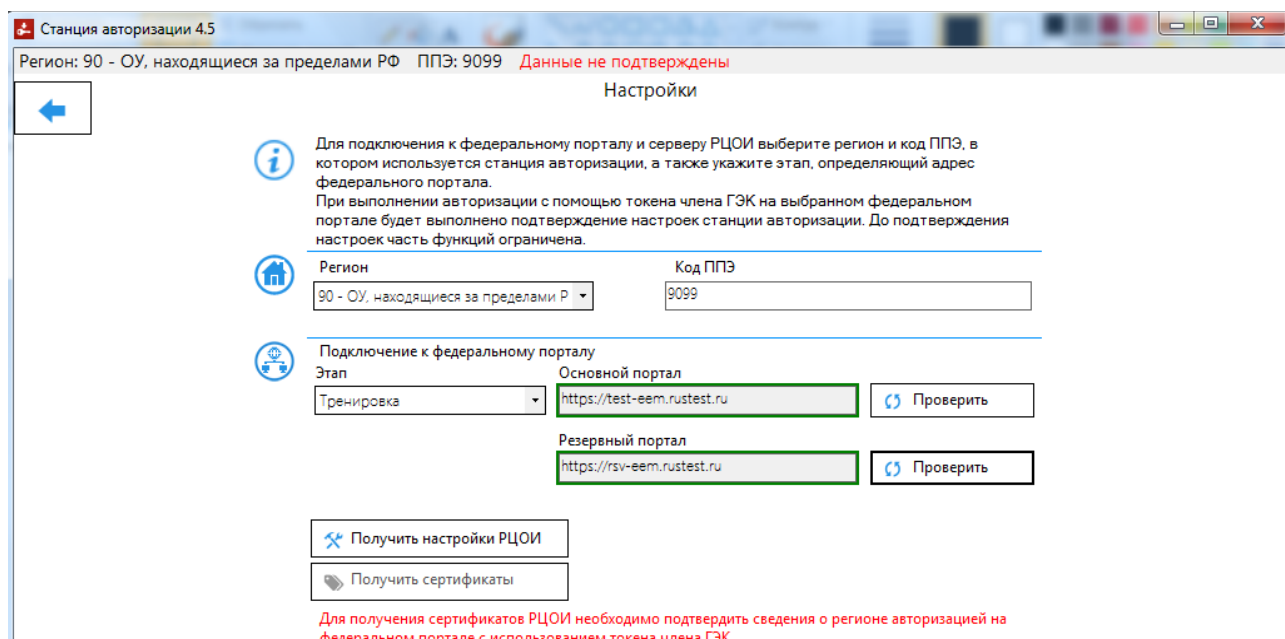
Станция авторизации 4.5

Регион: 90 - ОУ, находящиеся за пределами РФ ППЭ: 9099 Данные не подтверждены

Настройки

Для подключения к федеральному порталу и серверу РЦОИ выберите регион и код ППЭ, в котором используется станция авторизации, а также укажите этап, определяющий адрес федерального портала.
При выполнении авторизации с помощью токена члена ГЭК на выбранном федеральном портале будет выполнено подтверждение настроек станции авторизации. До подтверждения настроек часть функций ограничена.

Регион
90 - ОУ, находящиеся за пределами Р
Код ППЭ
9099

Подключение к федеральному порталу
Этап
Тренировка
Основной портал
https://test-eem.rustest.ru
Проверить
Резервный портал
https://rsv-eem.rustest.ru
Проверить

Получить настройки РЦОИ
Получить сертификаты

Для получения сертификатов РЦОИ необходимо подтвердить сведения о регионе авторизацией на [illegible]